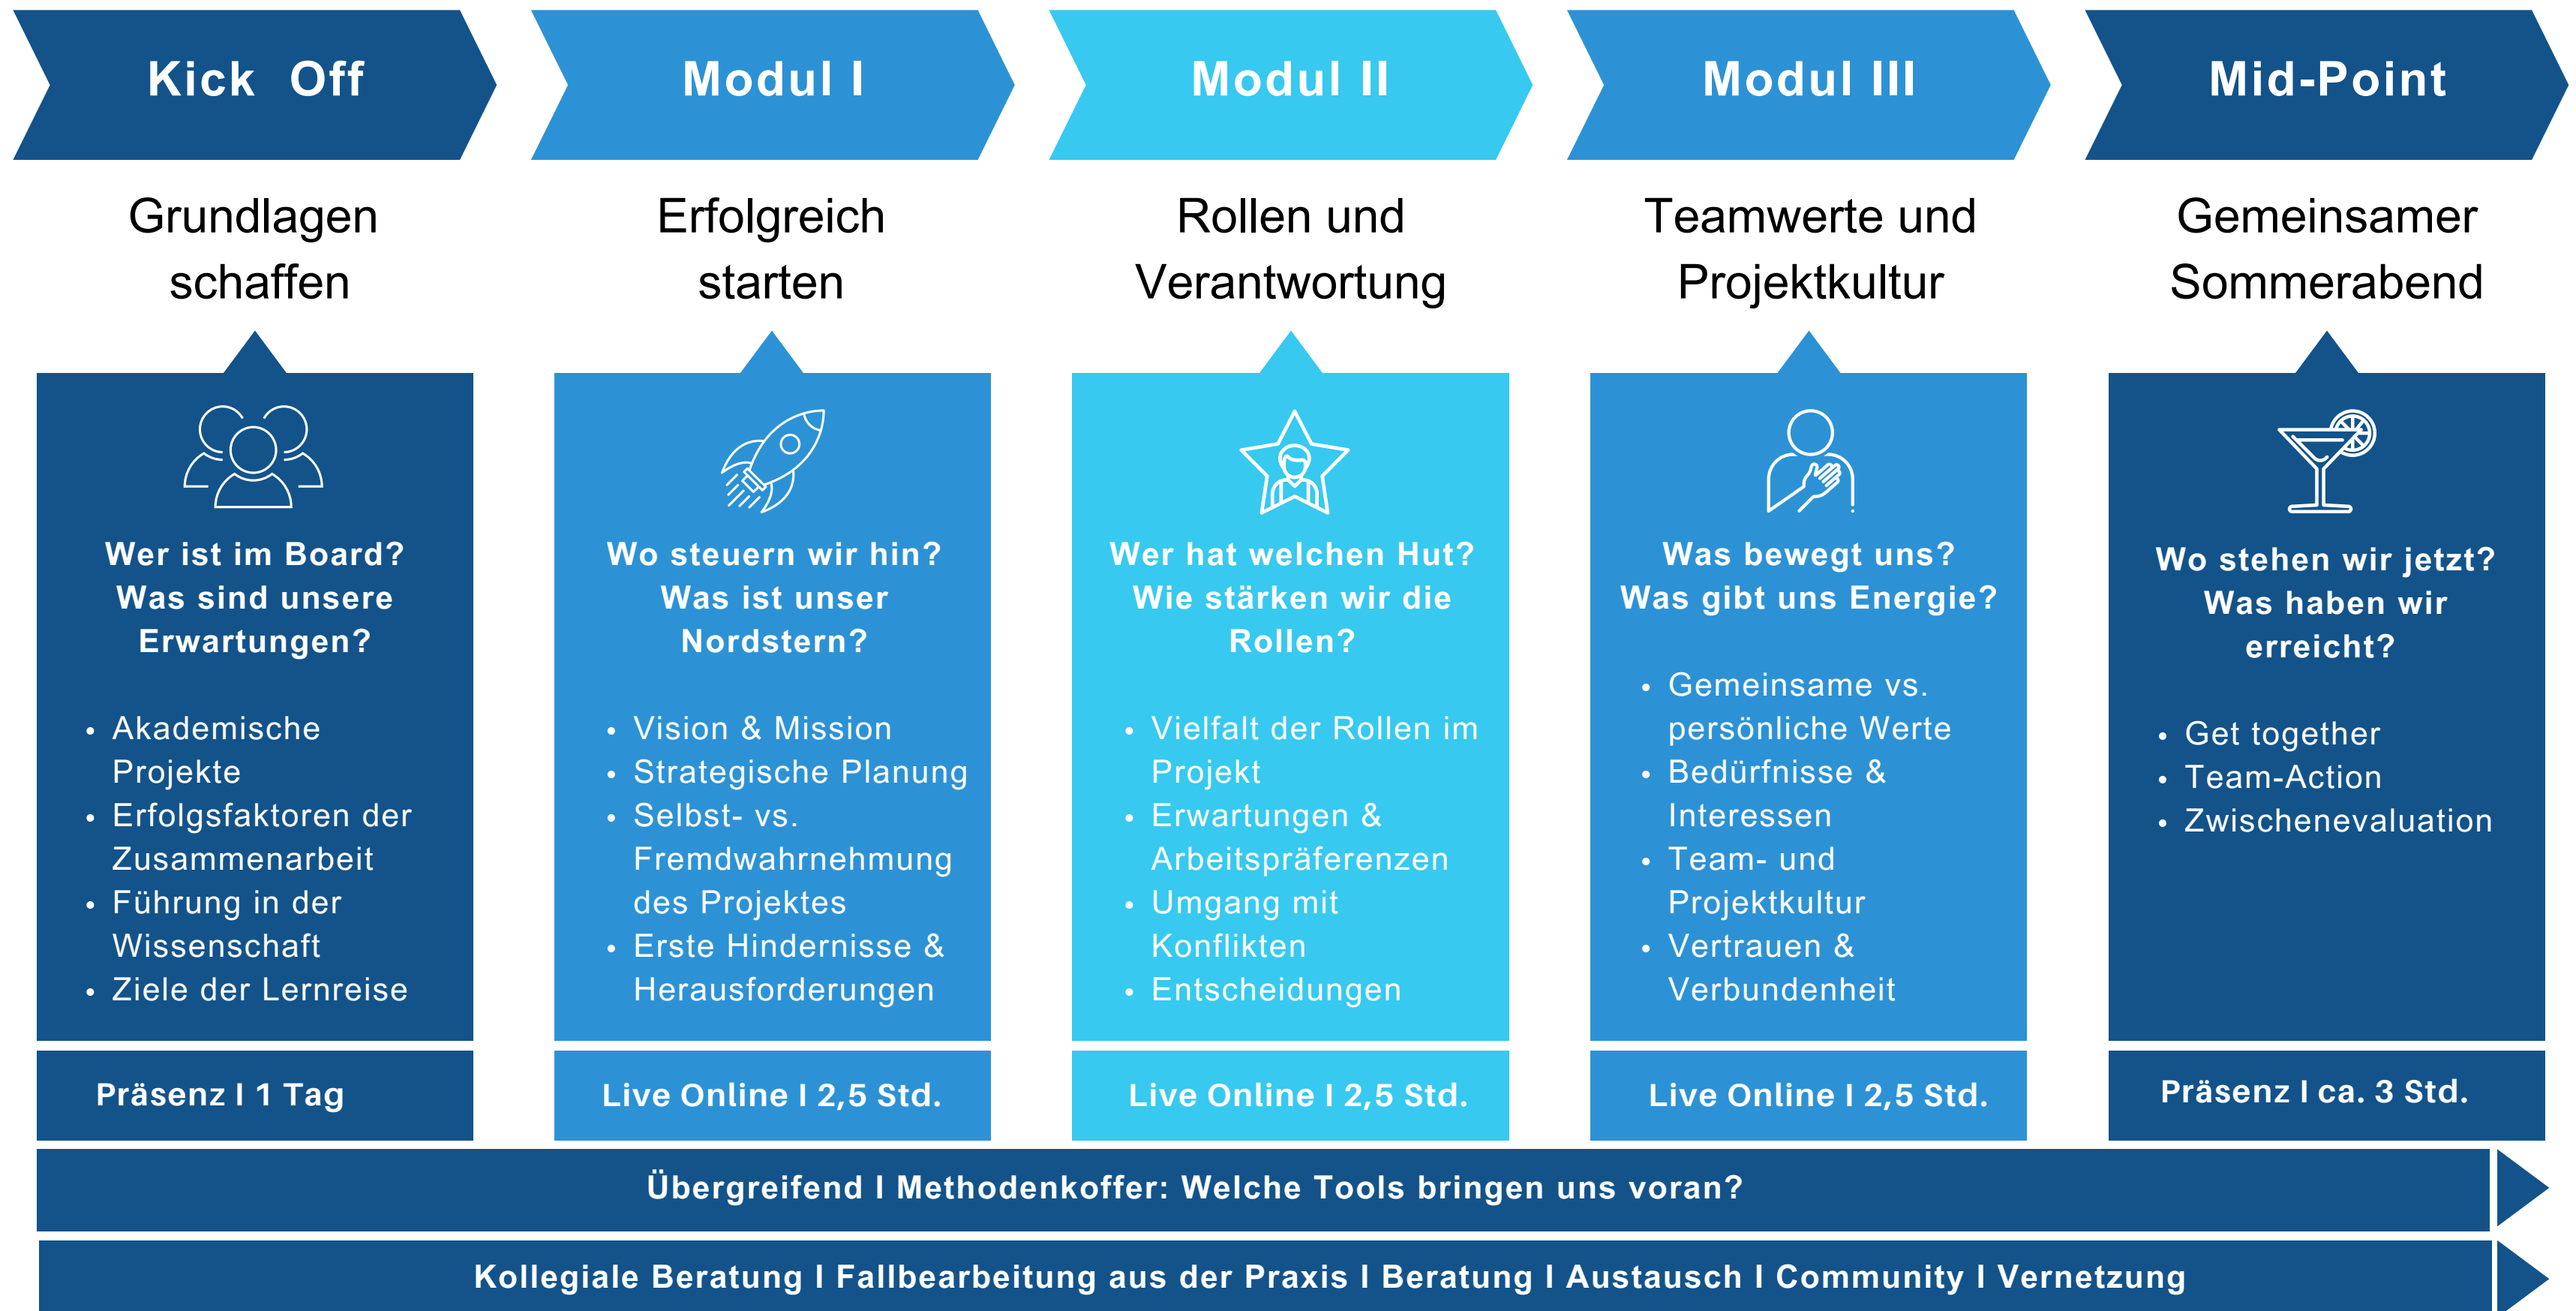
Kick Off

Grundlagen schaffen

Wer ist im Board? Was sind unsere Erwartungen?

- Akademische Projekte
- Erfolgsfaktoren der Zusammenarbeit
- Führung in der Wissenschaft
- Ziele der Lernreise

Präsenz I 1 Tag

Modul I

Erfolgreich starten

Wo steuern wir hin? Was ist unser Nordstern?

- Vision & Mission
- Strategische Planung
- Selbst- vs. Fremdwahrnehmung des Projektes
- Erste Hindernisse & Herausforderungen

Live Online I 2,5 Std.

Modul II

Rollen und Verantwortung

Wer hat welchen Hut? Wie stärken wir die Rollen?

- Vielfalt der Rollen im Projekt
- Erwartungen & Arbeitspräferenzen
- Umgang mit Konflikten
- Entscheidungen

Live Online I 2,5 Std.

Modul III

Teamwerte und Projektkultur

Was bewegt uns? Was gibt uns Energie?

- Gemeinsame vs. persönliche Werte
- Bedürfnisse & Interessen
- Team- und Projektkultur
- Vertrauen & Verbundenheit

Live Online I 2,5 Std.

Mid-Point

Gemeinsamer Sommerabend

Wo stehen wir jetzt? Was haben wir erreicht?

- Get together
- Team-Action
- Zwischenevaluation

Präsenz I ca. 3 Std.

Übergreifend I Methodenkoffer: Welche Tools bringen uns voran?

Kollegiale Beratung I Fallbearbeitung aus der Praxis I Beratung I Austausch I Community I Vernetzung